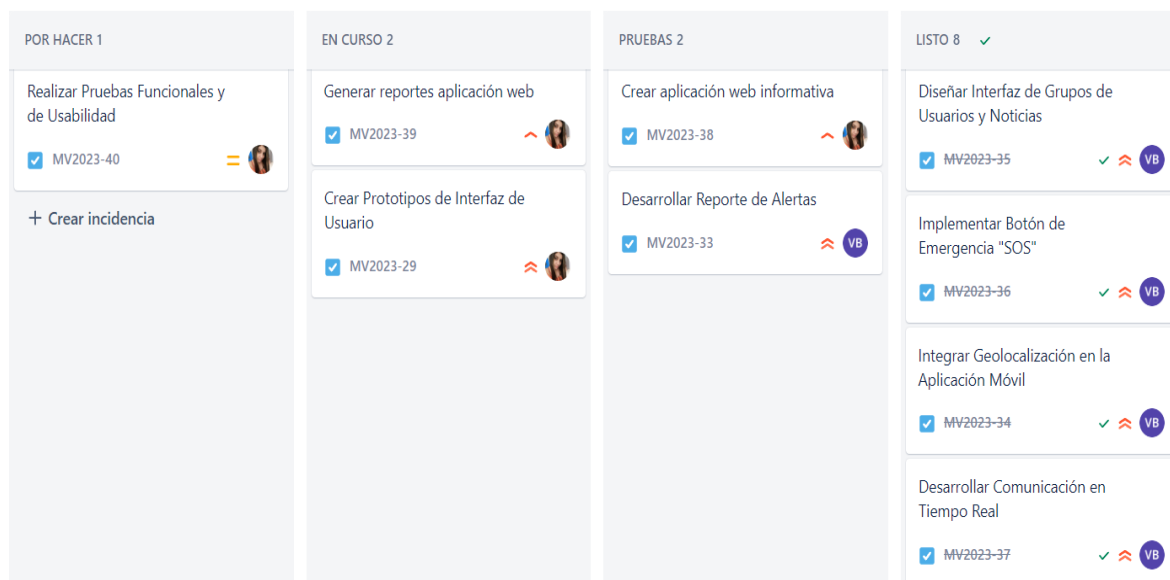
POR HACER 1

Realizar Pruebas Funcionales y de Usabilidad

MV2023-40

+ Crear incidencia

EN CURSO 2

Generar reportes aplicación web

MV2023-39

Crear Prototipos de Interfaz de Usuario

MV2023-29

PRUEBAS 2

Crear aplicación web informativa

MV2023-38

Desarrollar Reporte de Alertas

MV2023-33 VB

LISTO 8 ✓

Diseñar Interfaz de Grupos de Usuarios y Noticias

~~MV2023-35~~ ✓ VB

Implementar Botón de Emergencia "SOS"

~~MV2023-36~~ ✓ VB

Integrar Geolocalización en la Aplicación Móvil

~~MV2023-34~~ ✓ VB

Desarrollar Comunicación en Tiempo Real

~~MV2023-37~~ ✓ VB